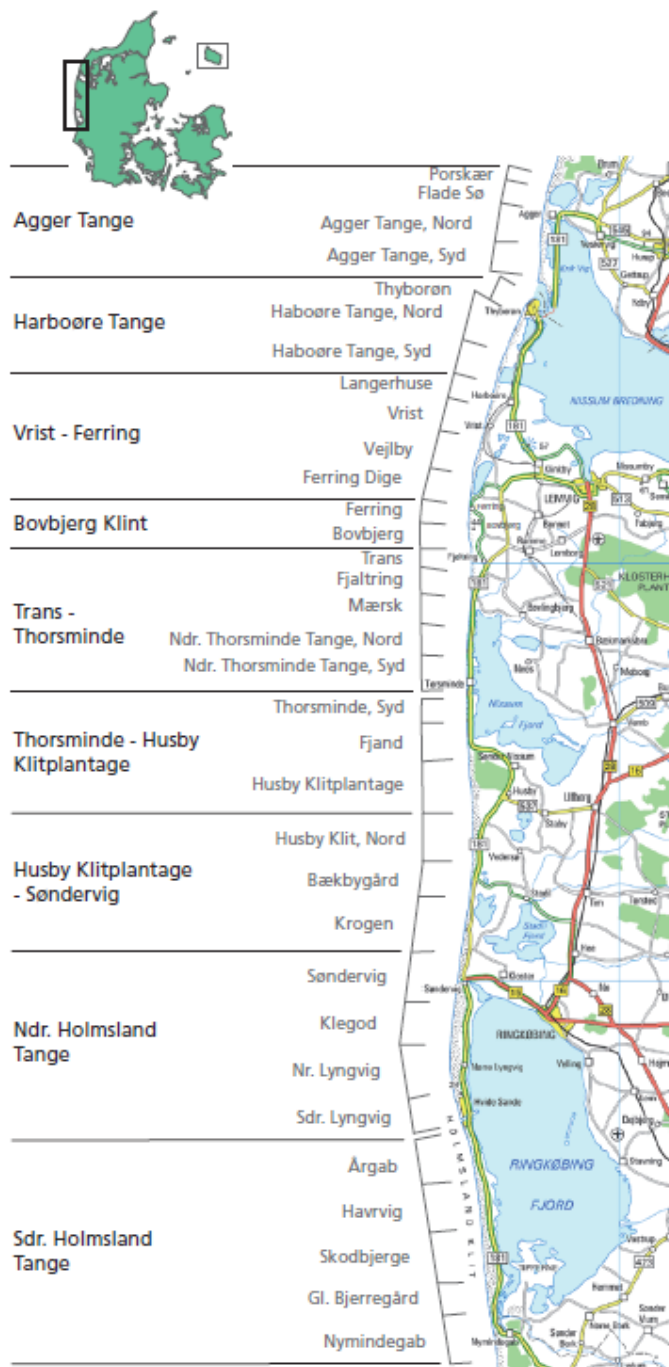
Agger Tange

Porskær
Flade Sø
Agger Tange, Nord
Agger Tange, Syd

Harboøre Tange

Thyborøn
Haboøre Tange, Nord
Haboøre Tange, Syd

Vrist - Ferring

Langerhuse
Vrist
Vejlby
Ferring Dige

Bovbjerg Klint

Ferring
Bovbjerg

Trans - Thorsminde

Trans
Fjaltring
Mærsk
Ndr. Thorsminde Tange, Nord
Ndr. Thorsminde Tange, Syd

Thorsminde - Husby Klitplantage

Thorsminde, Syd
Fjand
Husby Klitplantage

Husby Klitplantage - Søndervig

Husby Klit, Nord
Bækbygård
Krogen

Ndr. Holmsland Tange

Søndervig
Klegod
Nr. Lyngvig
Sdr. Lyngvig

Sdr. Holmsland Tange

Årgab
Havrvig
Skodbjerge
Gl. Bjerregård
Nymindegab

HOLMSLAND KLIT

NISSUM BREDNING
LEMVIG
KLOSTERH PLANT
Nissum Fjord
RINGKØBING
RINGKØBING FJORD